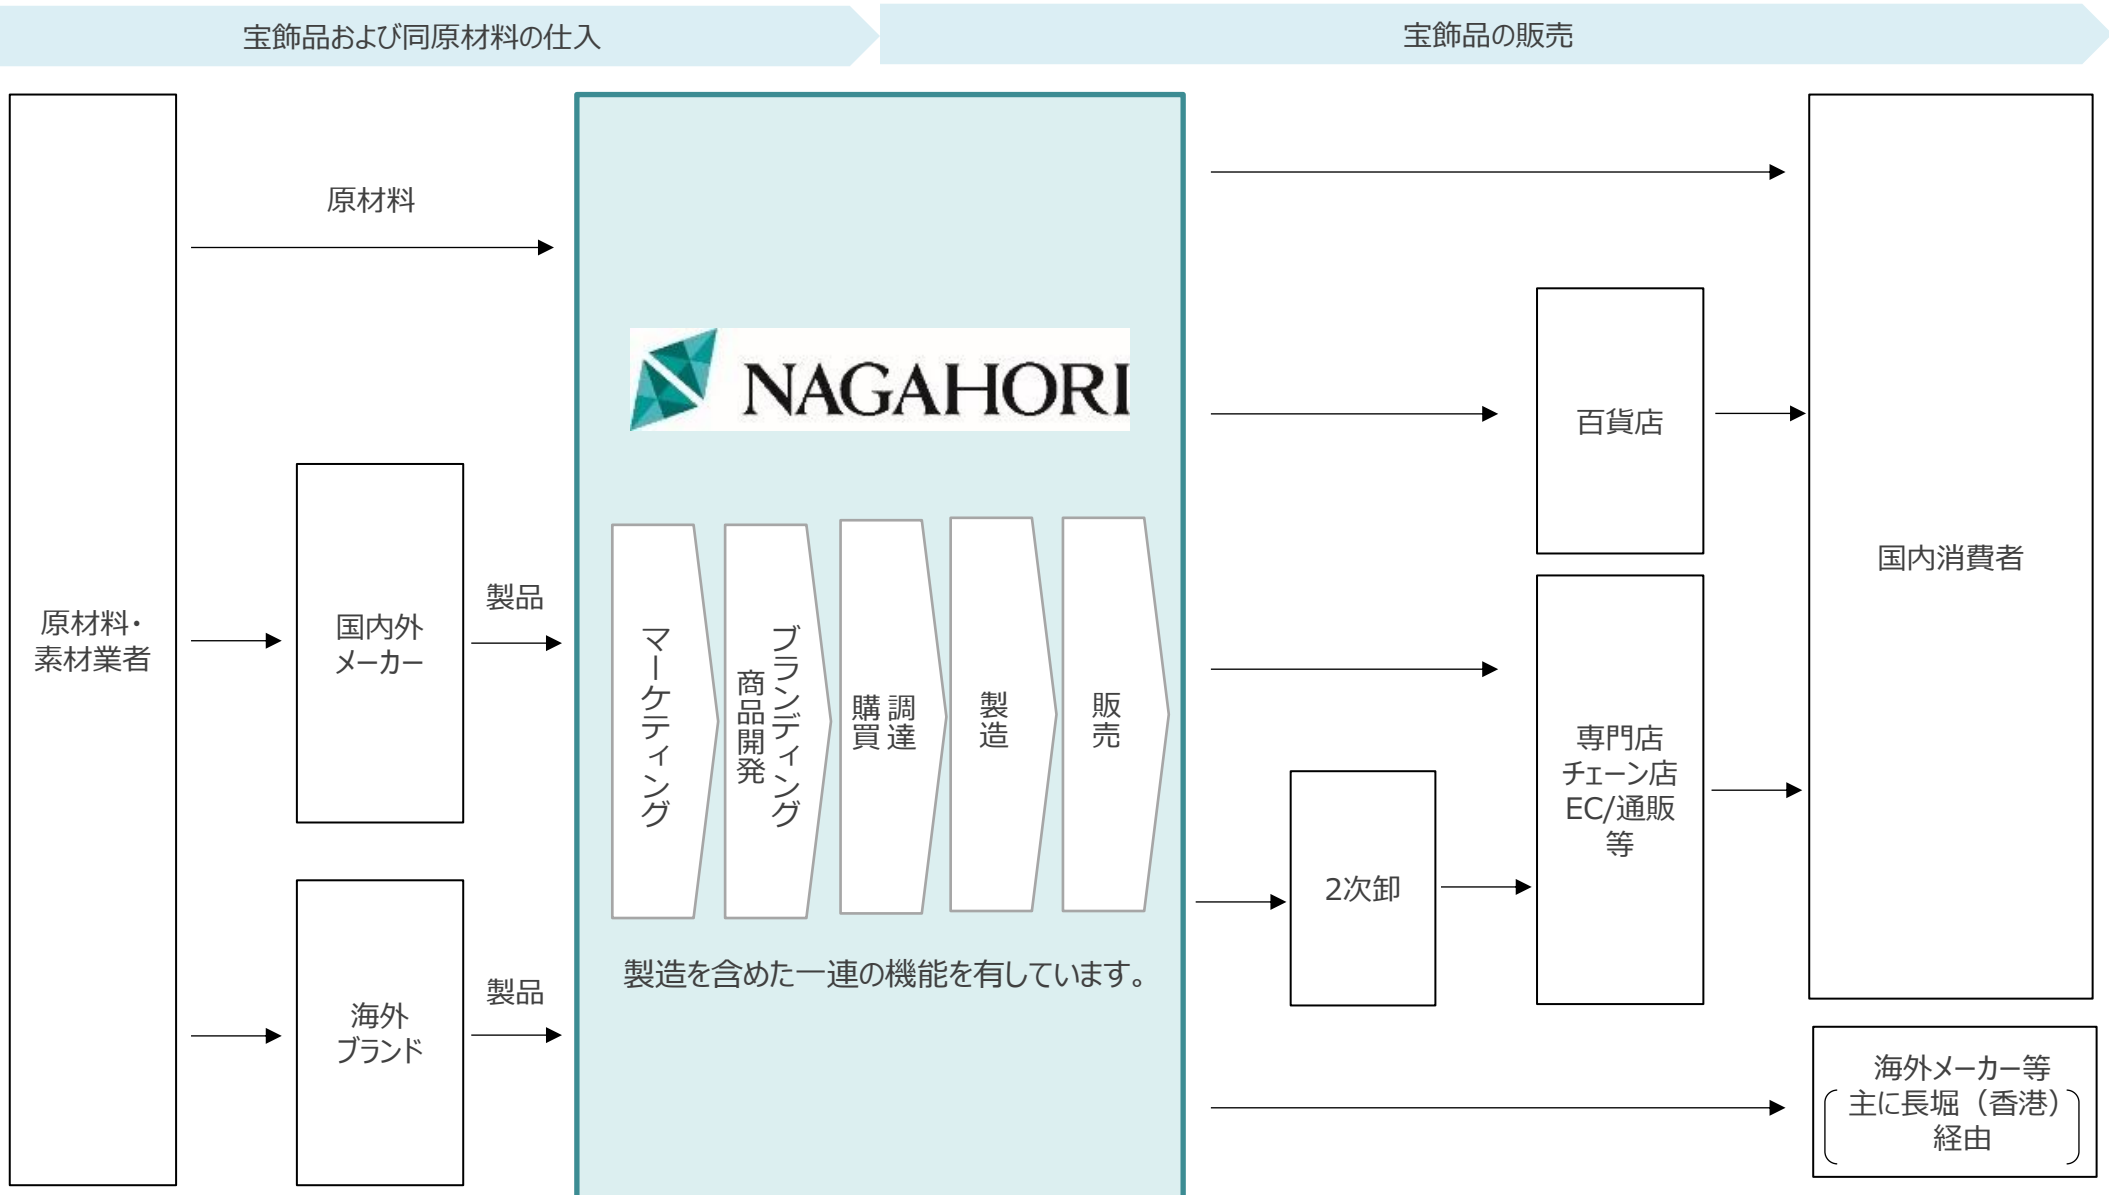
宝飾品および同原材料の仕入

宝飾品の販売

原材料・素材業者

原材料

国内外メーカー

製品

海外ブランド

製品

NAGAHORI

マーケティング

ブランディング商品開発

調達購買

製造

販売

製造を含めた一連の機能を有しています。

百貨店

2次卸

専門店チェーン店EC/通販等

国内消費者

海外メーカー等（主に長堀（香港）経由）